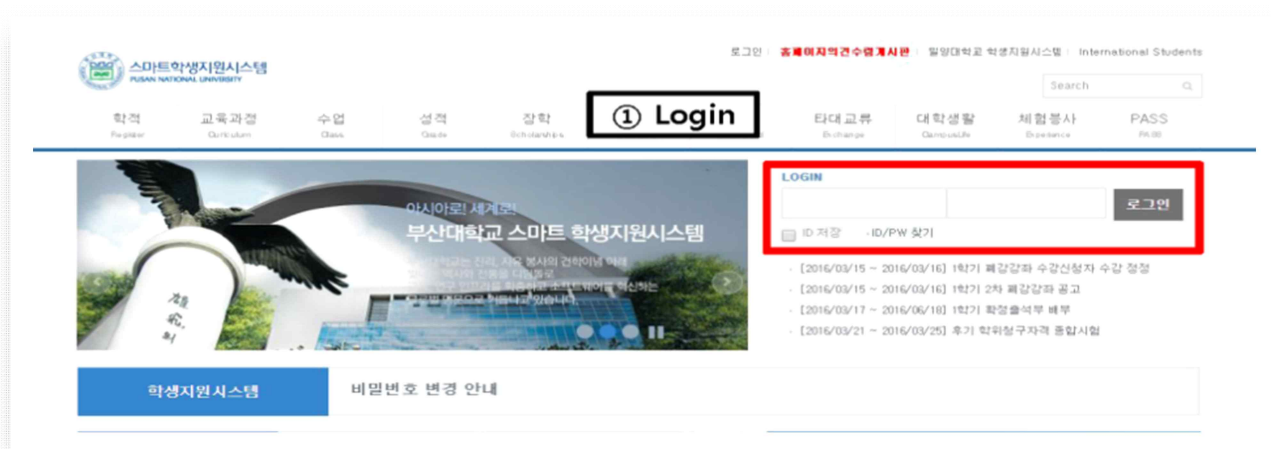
스마트학생지원시스템
PUSAN NATIONAL UNIVERSITY

로그인 | 홈페이지의견수렴게시판 | 밀양대학교 학생지원시스템 | International Students

Search

학적 Register | 교육과정 Curriculum | 수업 Class | 성적 Grade | 장학 Scholarships | ① Login | 타대교류 Exchange | 대학생활 CampusLife | 체험봉사 Experience | PASS PASS

아시아로! 세계로!
부산대학교 스마트 학생지원시스템

LOGIN
로그인
ID 저장 · ID/PW 찾기

· [2016/03/15 ~ 2016/03/16] 1학기 폐강강좌 수강신청자 수강 정정
· [2016/03/15 ~ 2016/03/16] 1학기 2차 폐강강좌 공고
· [2016/03/17 ~ 2016/06/18] 1학기 확정출석부 배부
· [2016/03/21 ~ 2016/03/25] 후기 학위청구자격 종합시험

학생지원시스템
비밀번호 변경 안내